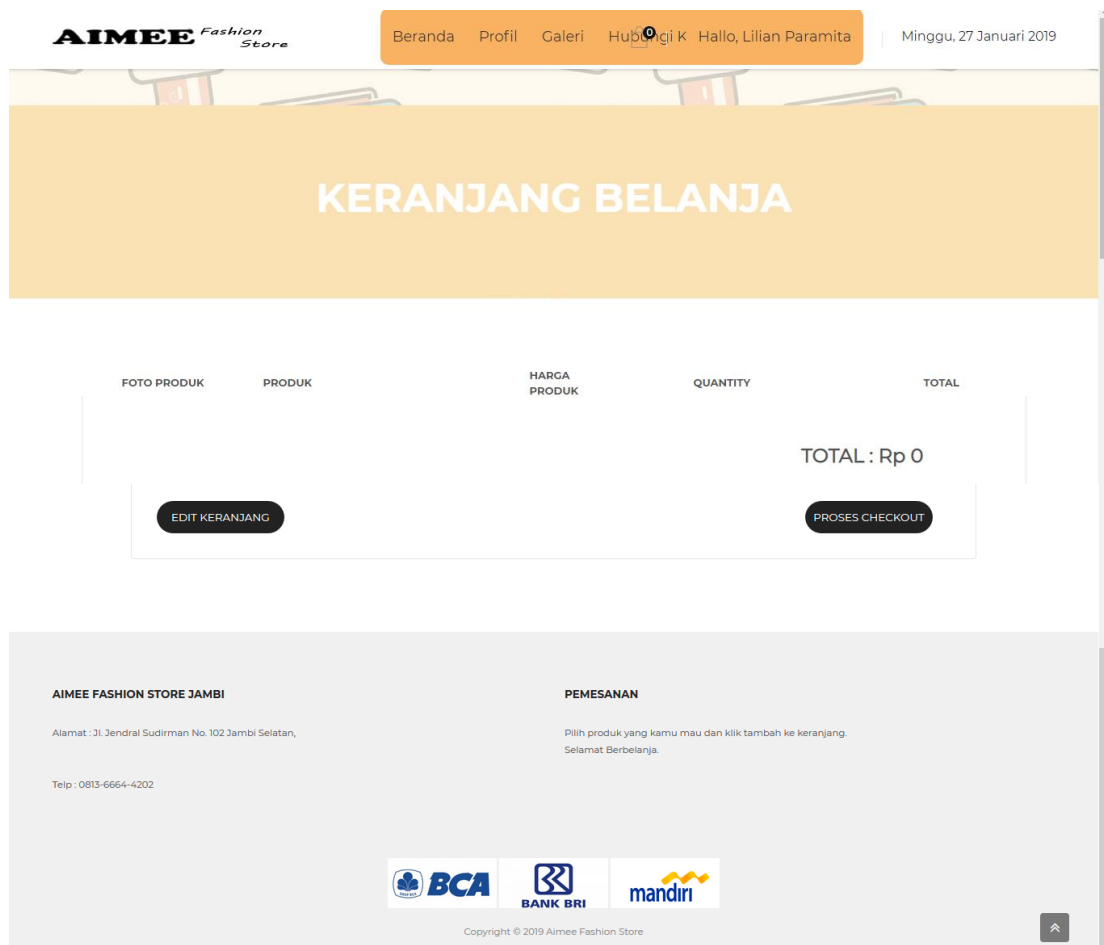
AIMEE Fashion Store

Beranda Profil Galeri Hub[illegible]gi K 0 Hallo, Lilian Paramita

Minggu, 27 Januari 2019

KERANJANG BELANJA

| FOTO PRODUK | PRODUK | HARGA PRODUK | QUANTITY | TOTAL |
|---|---|---|---|---|

TOTAL : Rp 0

EDIT KERANJANG

PROSES CHECKOUT

AIMEE FASHION STORE JAMBI

Alamat : Jl. Jendral Sudirman No. 102 Jambi Selatan,

Telp : 0813-6664-4202

PEMESANAN

Pilih produk yang kamu mau dan klik tambah ke keranjang.
Selamat Berbelanja.

BCA

BANK BRI

mandiri

Copyright © 2019 Aimee Fashion Store